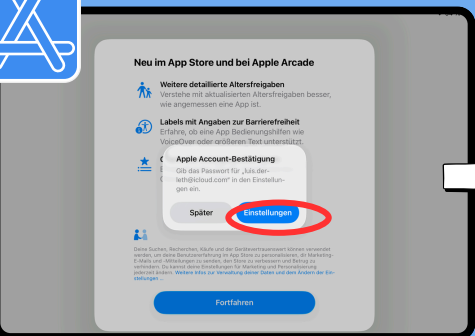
Neu im App Store und bei Apple Arcade

Weitere detaillierte Altersfreigaben
Verstehe mit aktualisierten Altersfreigaben besser, wie angemessen eine App ist.

Labels mit Angaben zur Barrierefreiheit
Erfahre, ob eine App Bedienungshilfen wie VoiceOver oder größeren Text unterstützt.

Apple Account-Bestätigung
Gib das Passwort für „lulu.der-leth@icloud.com" in den Einstellungen ein.

Später
Einstellungen

Deine Suchen, Recherchen, Käufe und der Gerätevertrauenswert können verwendet werden, um deine Benutzererfahrung im App Store zu personalisieren, dir Marketing-E-Mails und -Mitteilungen zu senden, den Store zu verbessern und Betrug zu verhindern. Du kannst deine Einstellungen für Marketing und Personalisierung jederzeit ändern. Weitere Infos zur Verwaltung deiner Daten und den Ändern der Einstellungen ...

Fortfahren